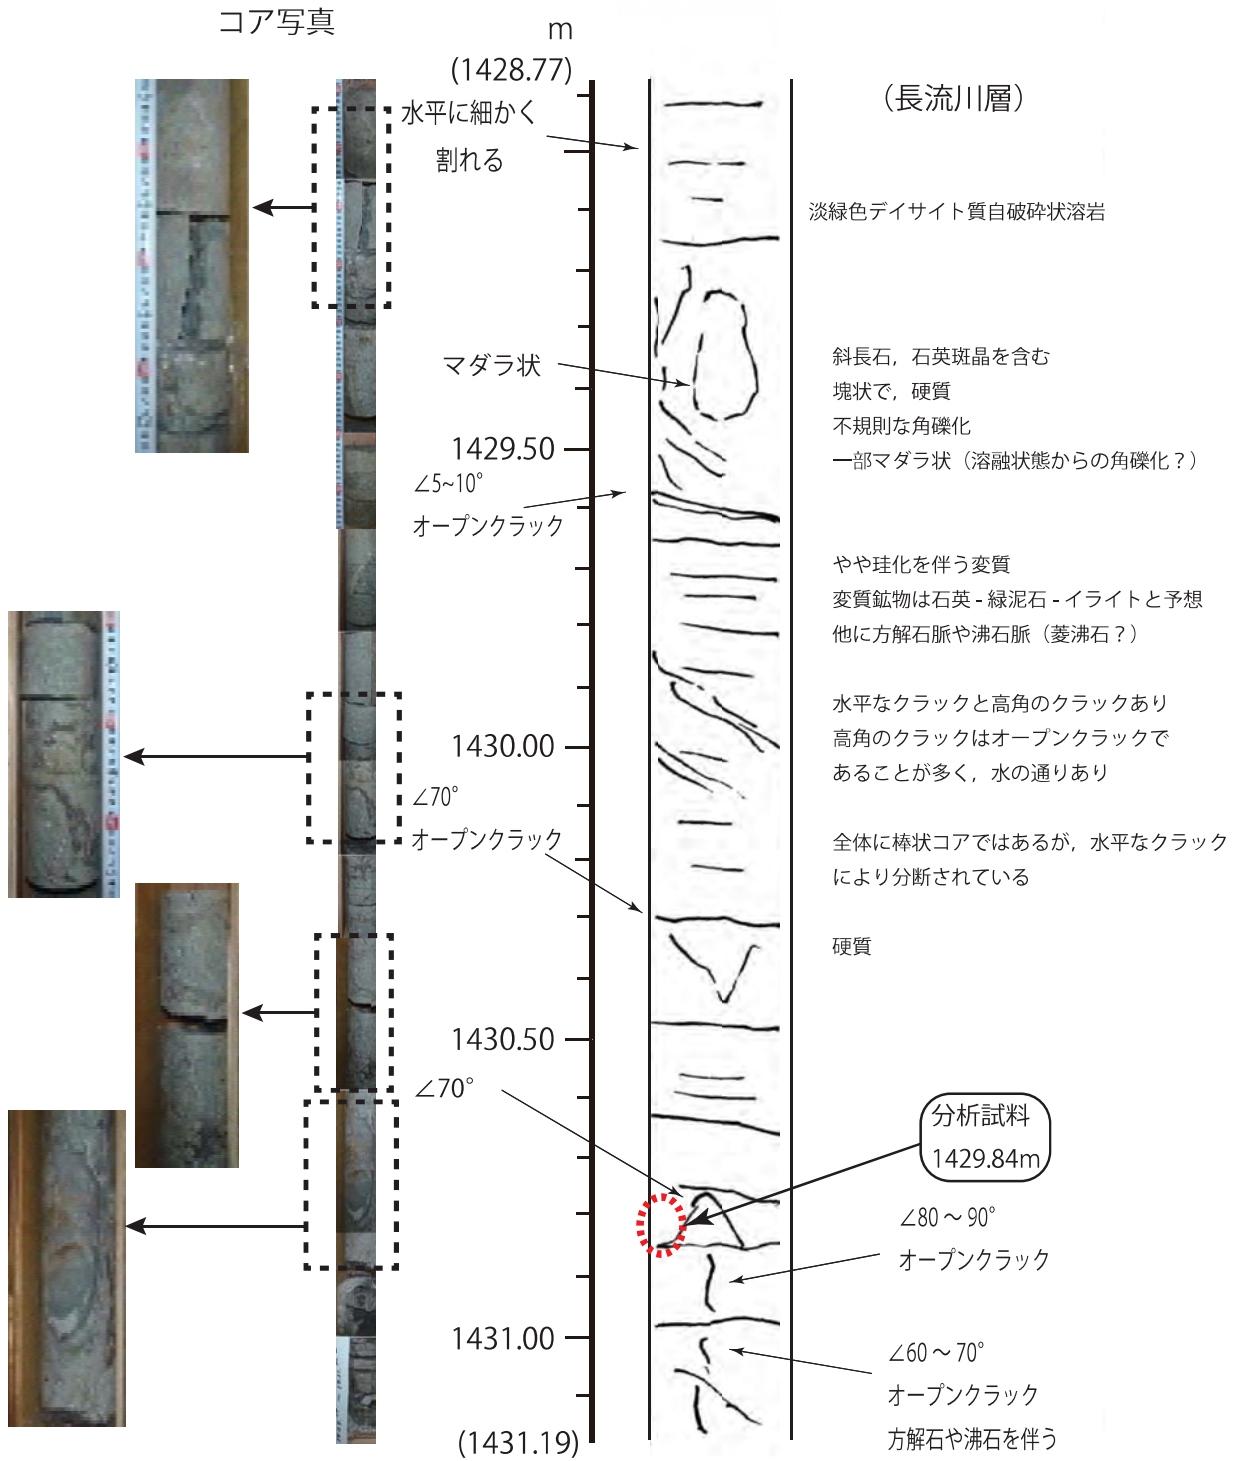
コア写真

m

(1428.77)

（長流川層）

水平に細かく割れる

淡緑色デイサイト質自破砕状溶岩

マダラ状

斜長石，石英斑晶を含む
塊状で，硬質
不規則な角礫化
一部マダラ状（溶融状態からの角礫化？）

1429.50

∠5~10°
オープンクラック

やや珪化を伴う変質
変質鉱物は石英 - 緑泥石 - イライトと予想
他に方解石脈や沸石脈（菱沸石？）

水平なクラックと高角のクラックあり
高角のクラックはオープンクラックであることが多く，水の通りあり

1430.00

∠70°
オープンクラック

全体に棒状コアではあるが，水平なクラックにより分断されている

硬質

1430.50

∠70°

分析試料
1429.84m

∠80～90°
オープンクラック

1431.00

∠60～70°
オープンクラック
方解石や沸石を伴う

(1431.19)